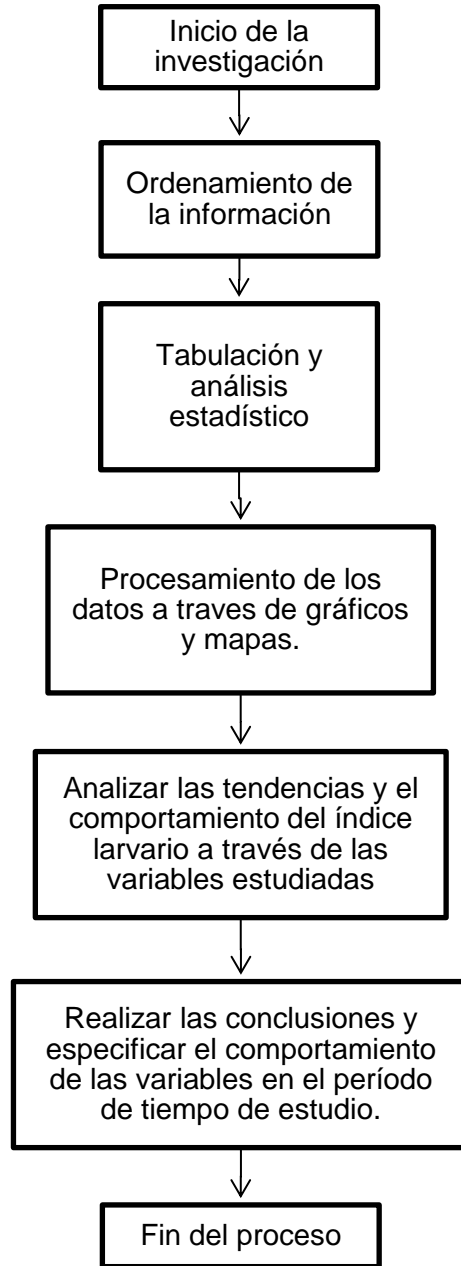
Inicio de la investigación

Ordenamiento de la información

Tabulación y análisis estadístico

Procesamiento de los datos a traves de gráficos y mapas.

Analizar las tendencias y el comportamiento del índice larvario a través de las variables estudiadas

Realizar las conclusiones y especificar el comportamiento de las variables en el período de tiempo de estudio.

Fin del proceso